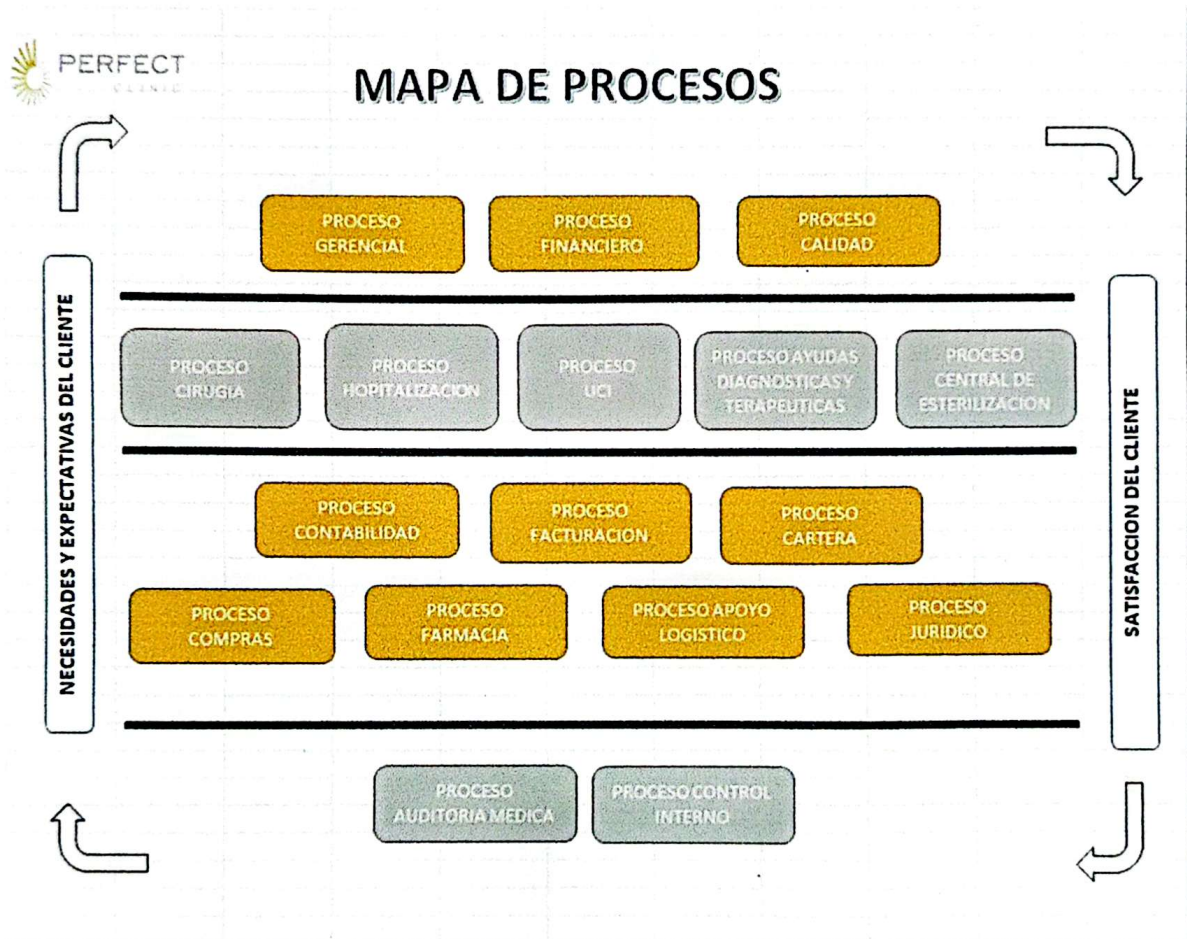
PERFECT
CLINIC

MAPA DE PROCESOS

PROCESO GERENCIAL

PROCESO FINANCIERO

PROCESO CALIDAD

NECESIDADES Y EXPECTATIVAS DEL CLIENTE

SATISFACCION DEL CLIENTE

PROCESO CIRUGIA

PROCESO HOPITALIZACION

PROCESO UCI

PROCESO AYUDAS DIAGNOSTICAS Y TERAPEUTICAS

PROCESO CENTRAL DE ESTERILIZACION

PROCESO CONTABILIDAD

PROCESO FACTURACION

PROCESO CARTERA

PROCESO COMPRAS

PROCESO FARMACIA

PROCESO APOYO LOGISTICO

PROCESO JURIDICO

PROCESO AUDITORIA MEDICA

PROCESO CONTROL INTERNO